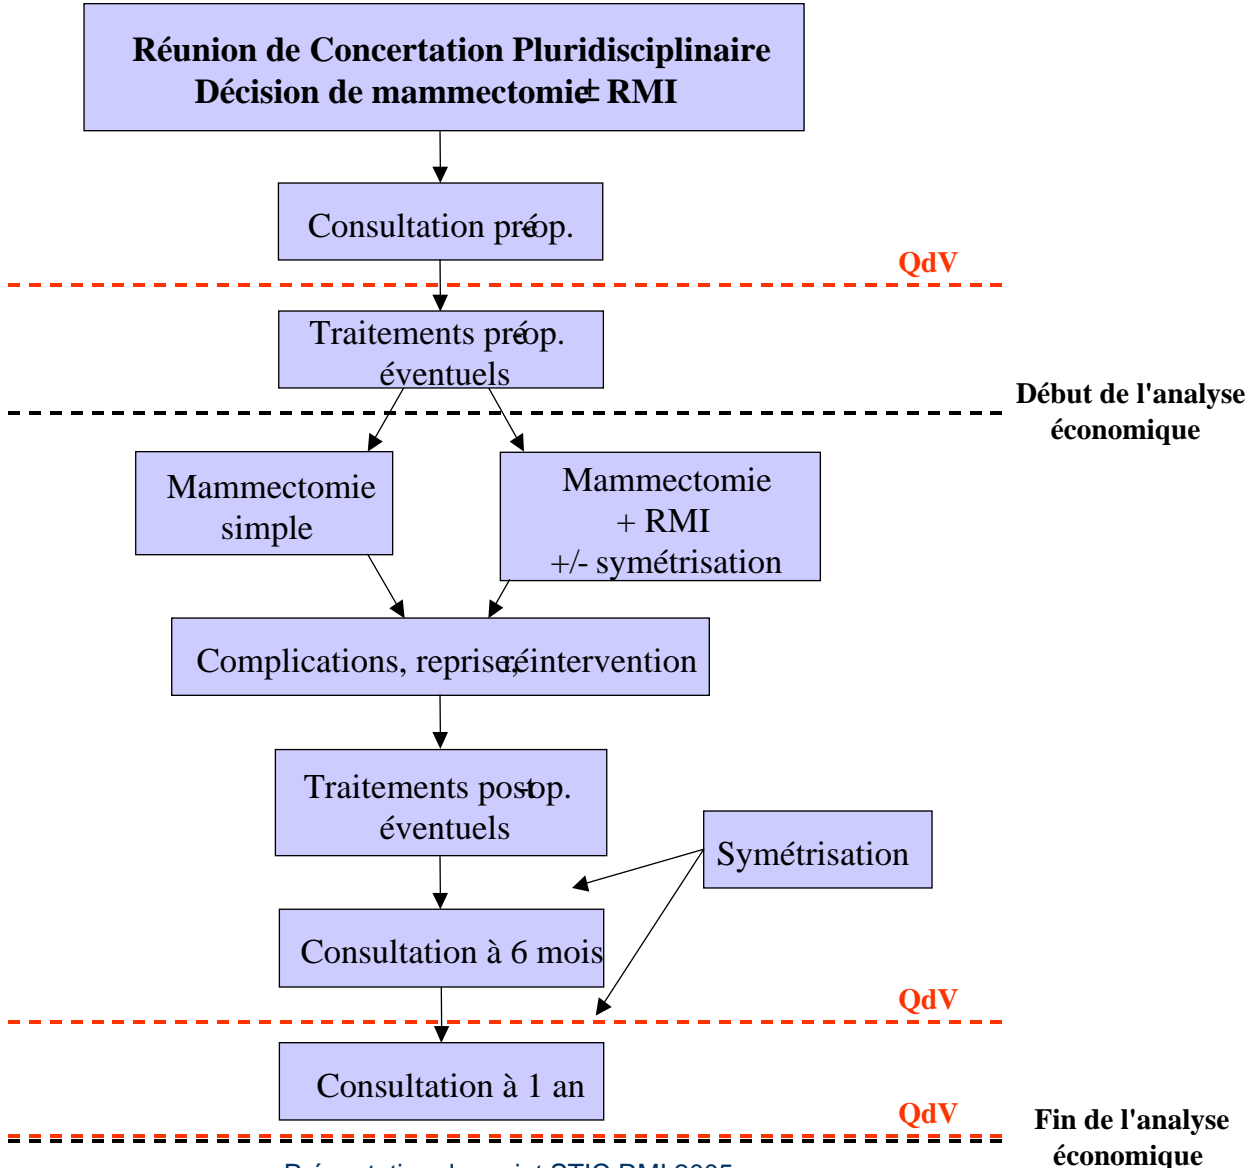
Réunion de Concertation Pluridisciplinaire
Décision de mammectomie ± RMI

Consultation pré-op.

QdV

Traitements pré-op. éventuels

Début de l'analyse économique

Mammectomie simple

Mammectomie + RMI +/- symétrisation

Complications, reprise, réintervention

Traitements post-op. éventuels

Symétrisation

Consultation à 6 mois

QdV

Consultation à 1 an

QdV

Fin de l'analyse économique

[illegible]